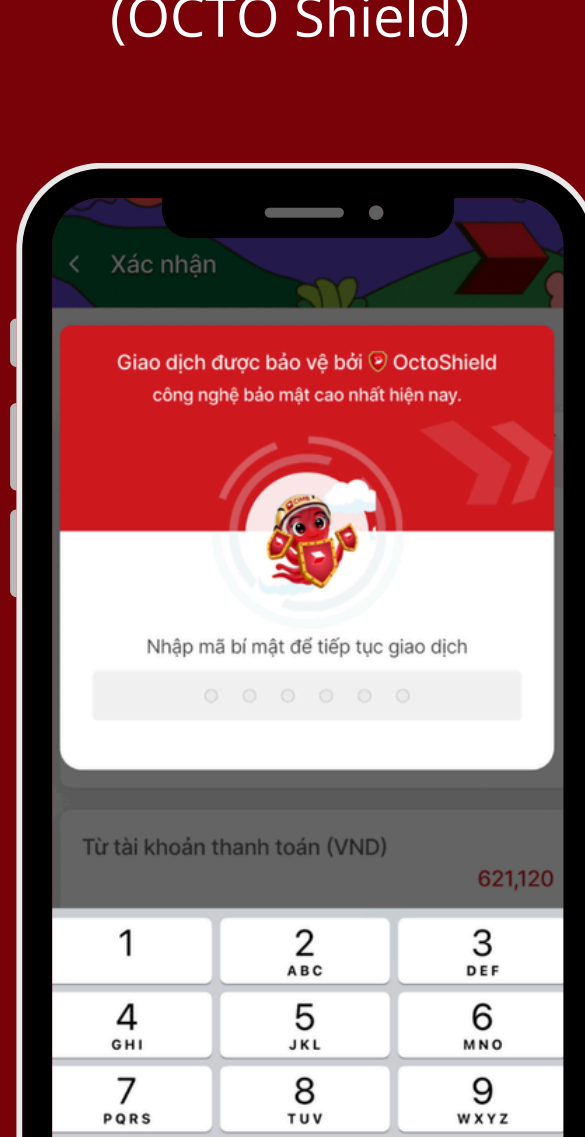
(OCTO Shield)

< Xác nhận

Giao dịch được bảo vệ bởi OctoShield
công nghệ bảo mật cao nhất hiện nay.

Nhập mã bí mật để tiếp tục giao dịch

Từ tài khoản thanh toán (VND)
621,120

1
2 ABC
3 DEF
4 GHI
5 JKL
6 MNO
7 PQRS
8 TUV
9 WXYZ